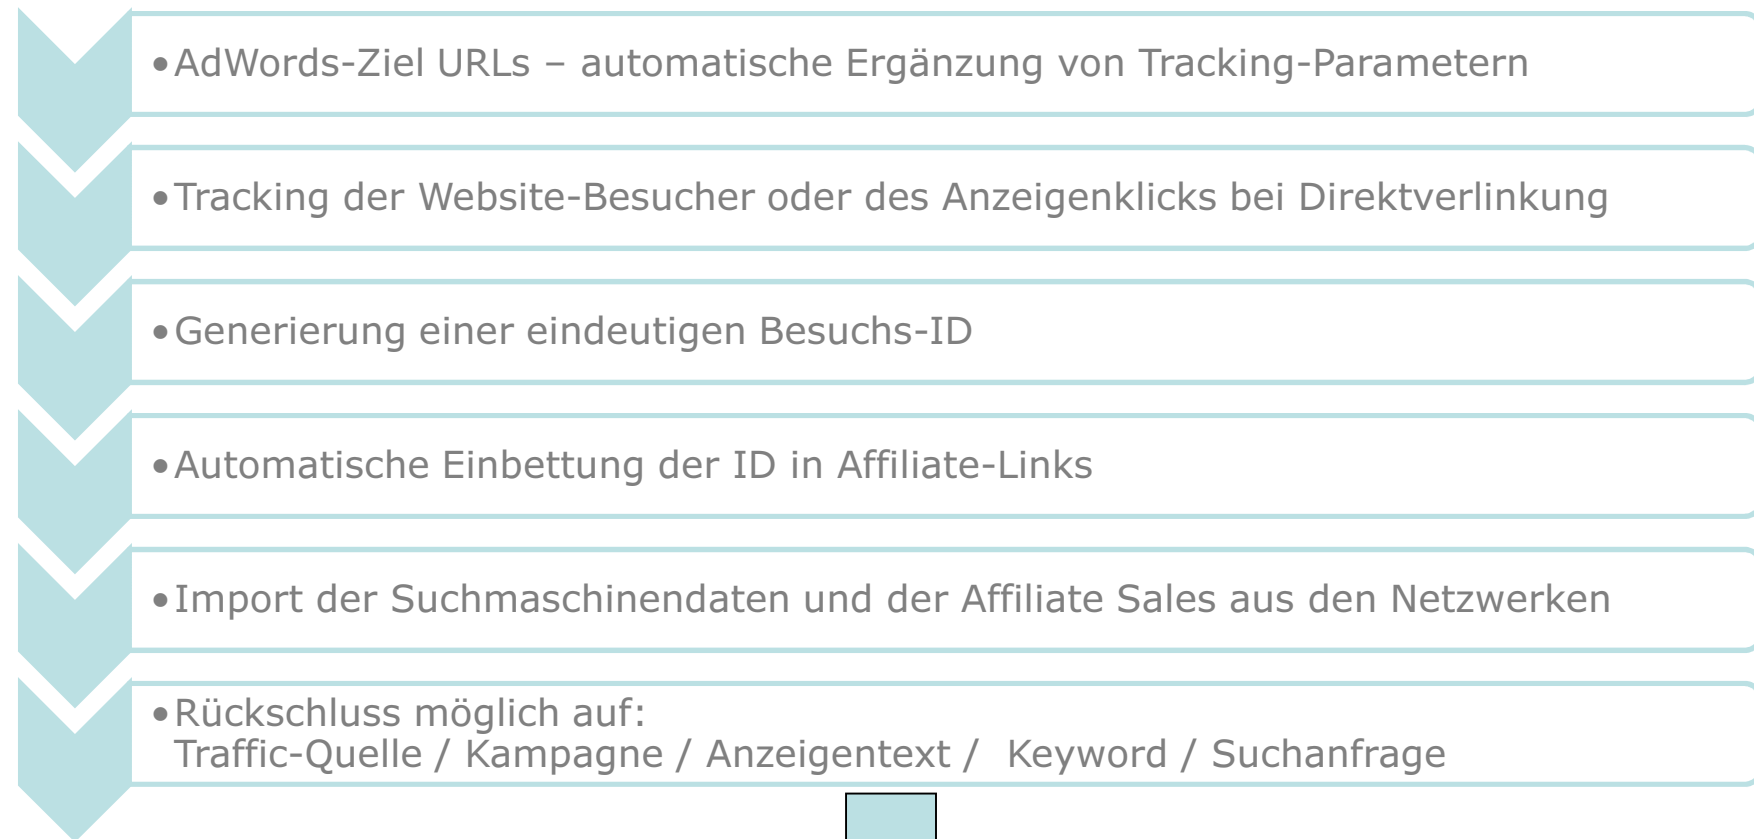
• AdWords-Ziel URLs – automatische Ergänzung von Tracking-Parametern

• Tracking der Website-Besucher oder des Anzeigenklicks bei Direktverlinkung

• Generierung einer eindeutigen Besuchs-ID

• Automatische Einbettung der ID in Affiliate-Links

• Import der Suchmaschinendaten und der Affiliate Sales aus den Netzwerken

• Rückschluss möglich auf:
Traffic-Quelle / Kampagne / Anzeigentext / Keyword / Suchanfrage